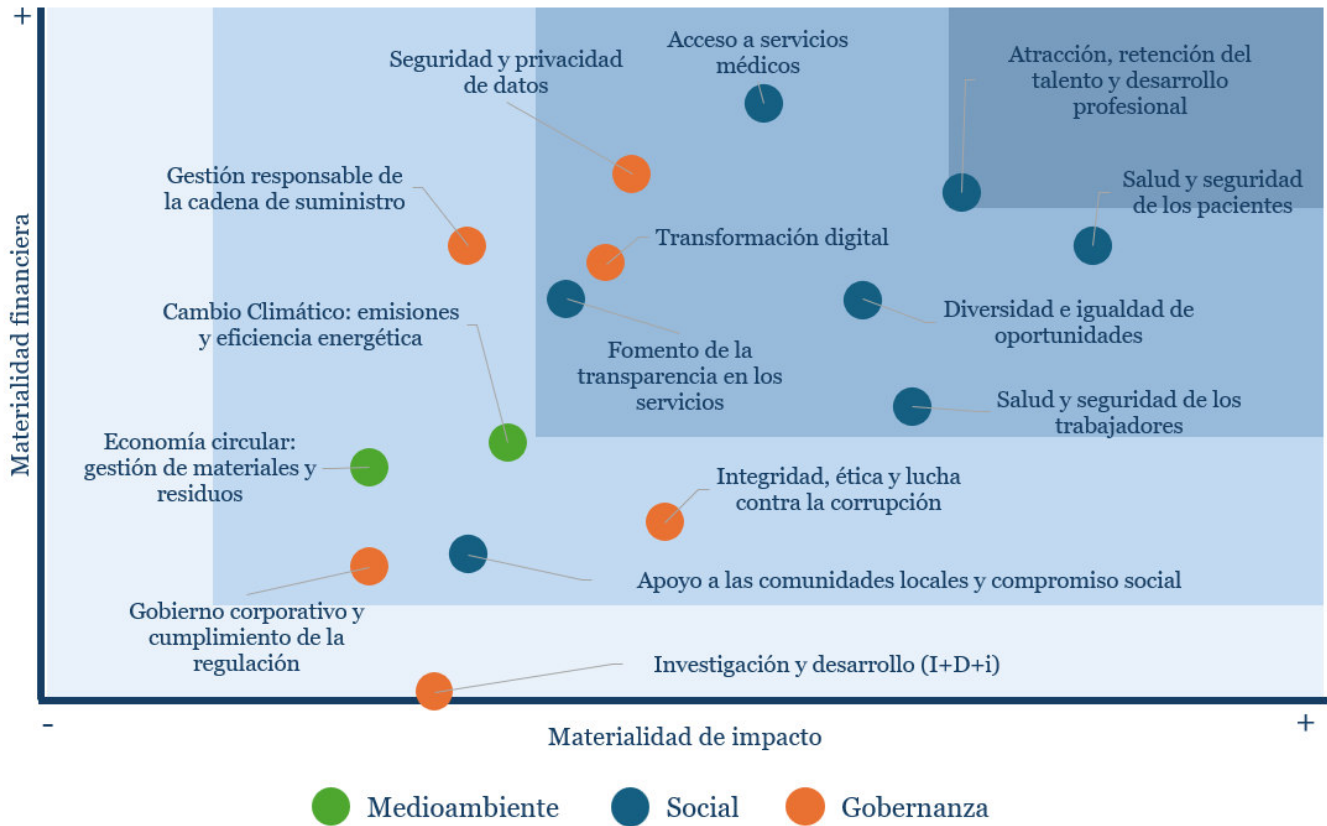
+

Materialidad financiera

Seguridad y privacidad de datos

Acceso a servicios médicos

Atracción, retención del talento y desarrollo profesional

Gestión responsable de la cadena de suministro

Salud y seguridad de los pacientes

Transformación digital

Cambio Climático: emisiones y eficiencia energética

Diversidad e igualdad de oportunidades

Fomento de la transparencia en los servicios

Salud y seguridad de los trabajadores

Economía circular: gestión de materiales y residuos

Integridad, ética y lucha contra la corrupción

Apoyo a las comunidades locales y compromiso social

Gobierno corporativo y cumplimiento de la regulación

Investigación y desarrollo (I+D+i)

-

Materialidad de impacto

+

Medioambiente Social Gobernanza